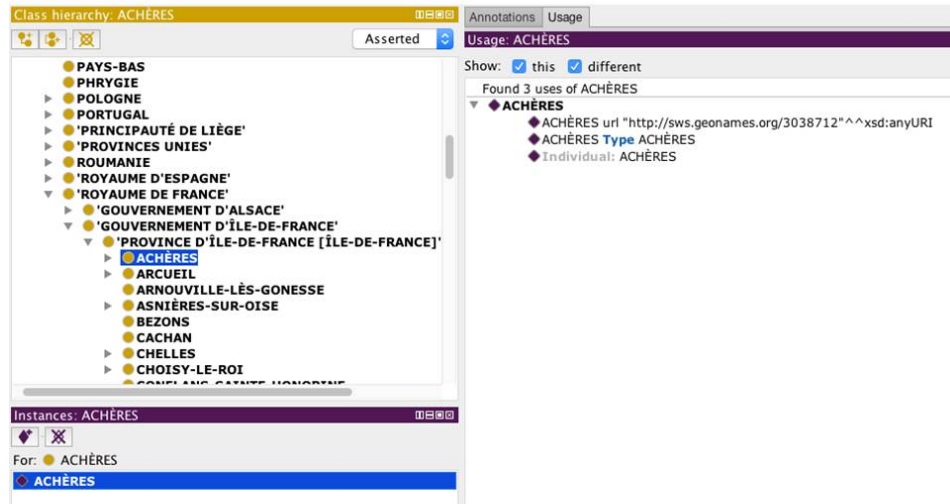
Class hierarchy: ACHÈRES

Asserted

PAYS-BAS
PHRYGIE
POLOGNE
PORTUGAL
'PRINCIPAUTÉ DE LIÈGE'
'PROVINCES UNIES'
ROUMANIE
'ROYAUME D'ESPAGNE'
'ROYAUME DE FRANCE'
'GOUVERNEMENT D'ALSACE'
'GOUVERNEMENT D'ÎLE-DE-FRANCE'
'PROVINCE D'ÎLE-DE-FRANCE [ÎLE-DE-FRANCE]'
ACHÈRES
ARCUEIL
ARNOUVILLE-LÈS-GONESSE
ASNIÈRES-SUR-OISE
BEZONS
CACHAN
CHELLES
CHOISY-LE-ROI
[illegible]

Instances: ACHÈRES

For: ACHÈRES

ACHÈRES

Annotations | Usage

Usage: ACHÈRES

Show: this different

Found 3 uses of ACHÈRES

ACHÈRES
ACHÈRES url "http://sws.geonames.org/3038712"^^xsd:anyURI
ACHÈRES Type ACHÈRES
Individual: ACHÈRES